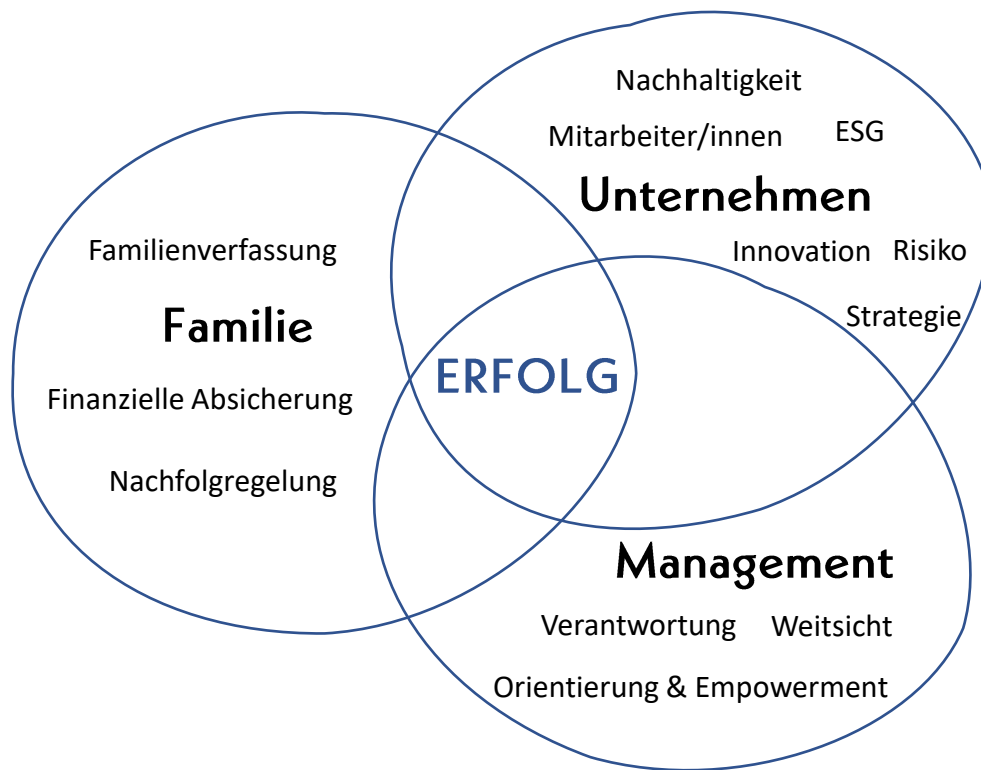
Nachhaltigkeit

Mitarbeiter/innen ESG

Unternehmen

Innovation Risiko

Strategie

Familienverfassung

Familie

Finanzielle Absicherung

Nachfolgregelung

ERFOLG

Management

Verantwortung Weitsicht

Orientierung & Empowerment